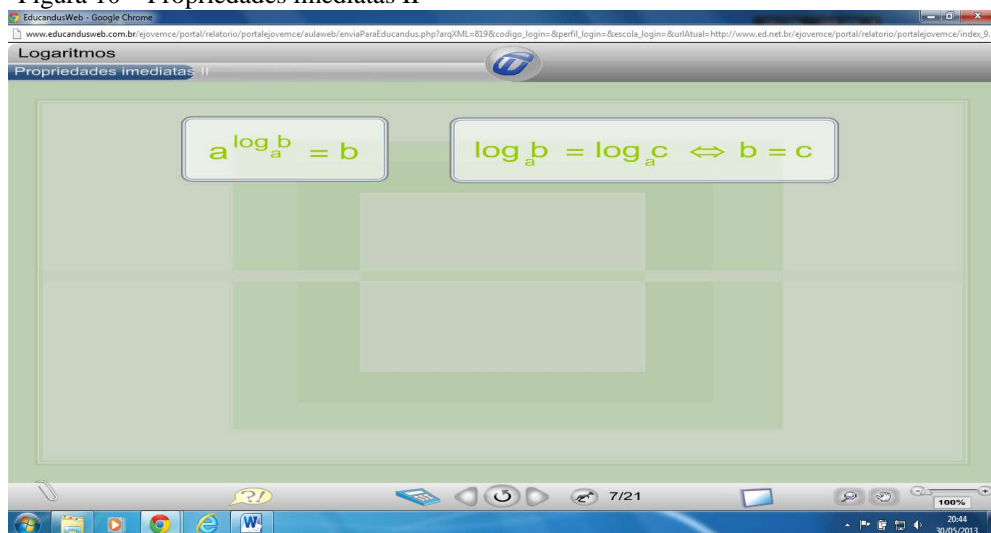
Figura 16 – Propriedades imediatas II

EducandusWeb - Google Chrome

www.educandusweb.com.br/ejovemce/portal/relatorio/portalejovemce/aulaweb/enviaParaEducandus.php?arqXML=819&codigo_login=&perfil_login=&escola_login=&urlAtual=http://www.ed.net.br/ejovemce/portal/relatorio/portalejovemce/index_9.

Logaritmos

Propriedades imediatas II

$a^{\log_a b} = b$

$\log_a b = \log_a c \Leftrightarrow b = c$

7/21

100%

20:44
30/05/2013